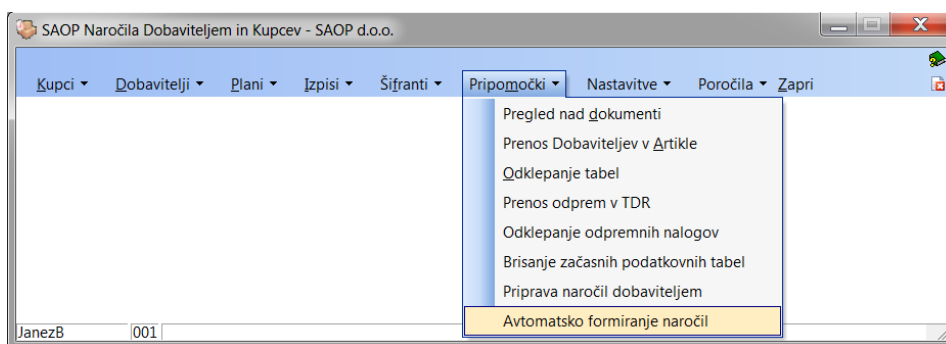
SAOP Naročila Dobaviteljem in Kupcev - SAOP d.o.o.

Kupci ▾ Dobavitelji ▾ Plani ▾ Izpisi ▾ Šifranti ▾ Pripomočki ▾ Nastavitve ▾ Poročila ▾ Zapri

Pregled nad dokumenti
Prenos Dobaviteljev v Artikle
Odklepanje tabel
Prenos odprem v TDR
Odklepanje odpremnih nalogov
Brisanje začasnih podatkovnih tabel
Priprava naročil dobaviteljem
Avtomatsko formiranje naročil

JanezB 001